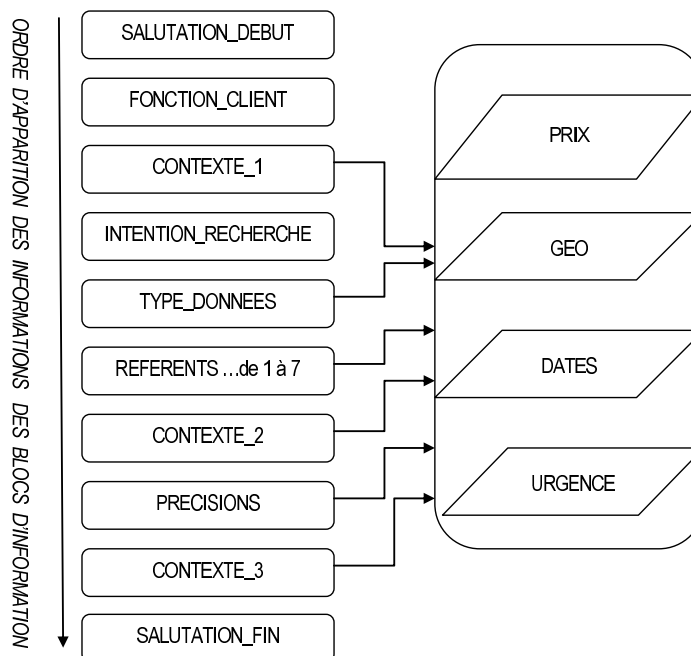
ORDRE D'APPARITION DES INFORMATIONS DES BLOCS D'INFORMATION

SALUTATION_DEBUT

FONCTION_CLIENT

CONTEXTE_1

INTENTION_RECHERCHE

TYPE_DONNEES

REFERENTS ...de 1 à 7

CONTEXTE_2

PRECISIONS

CONTEXTE_3

SALUTATION_FIN

PRIX

GEO

DATES

URGENCE